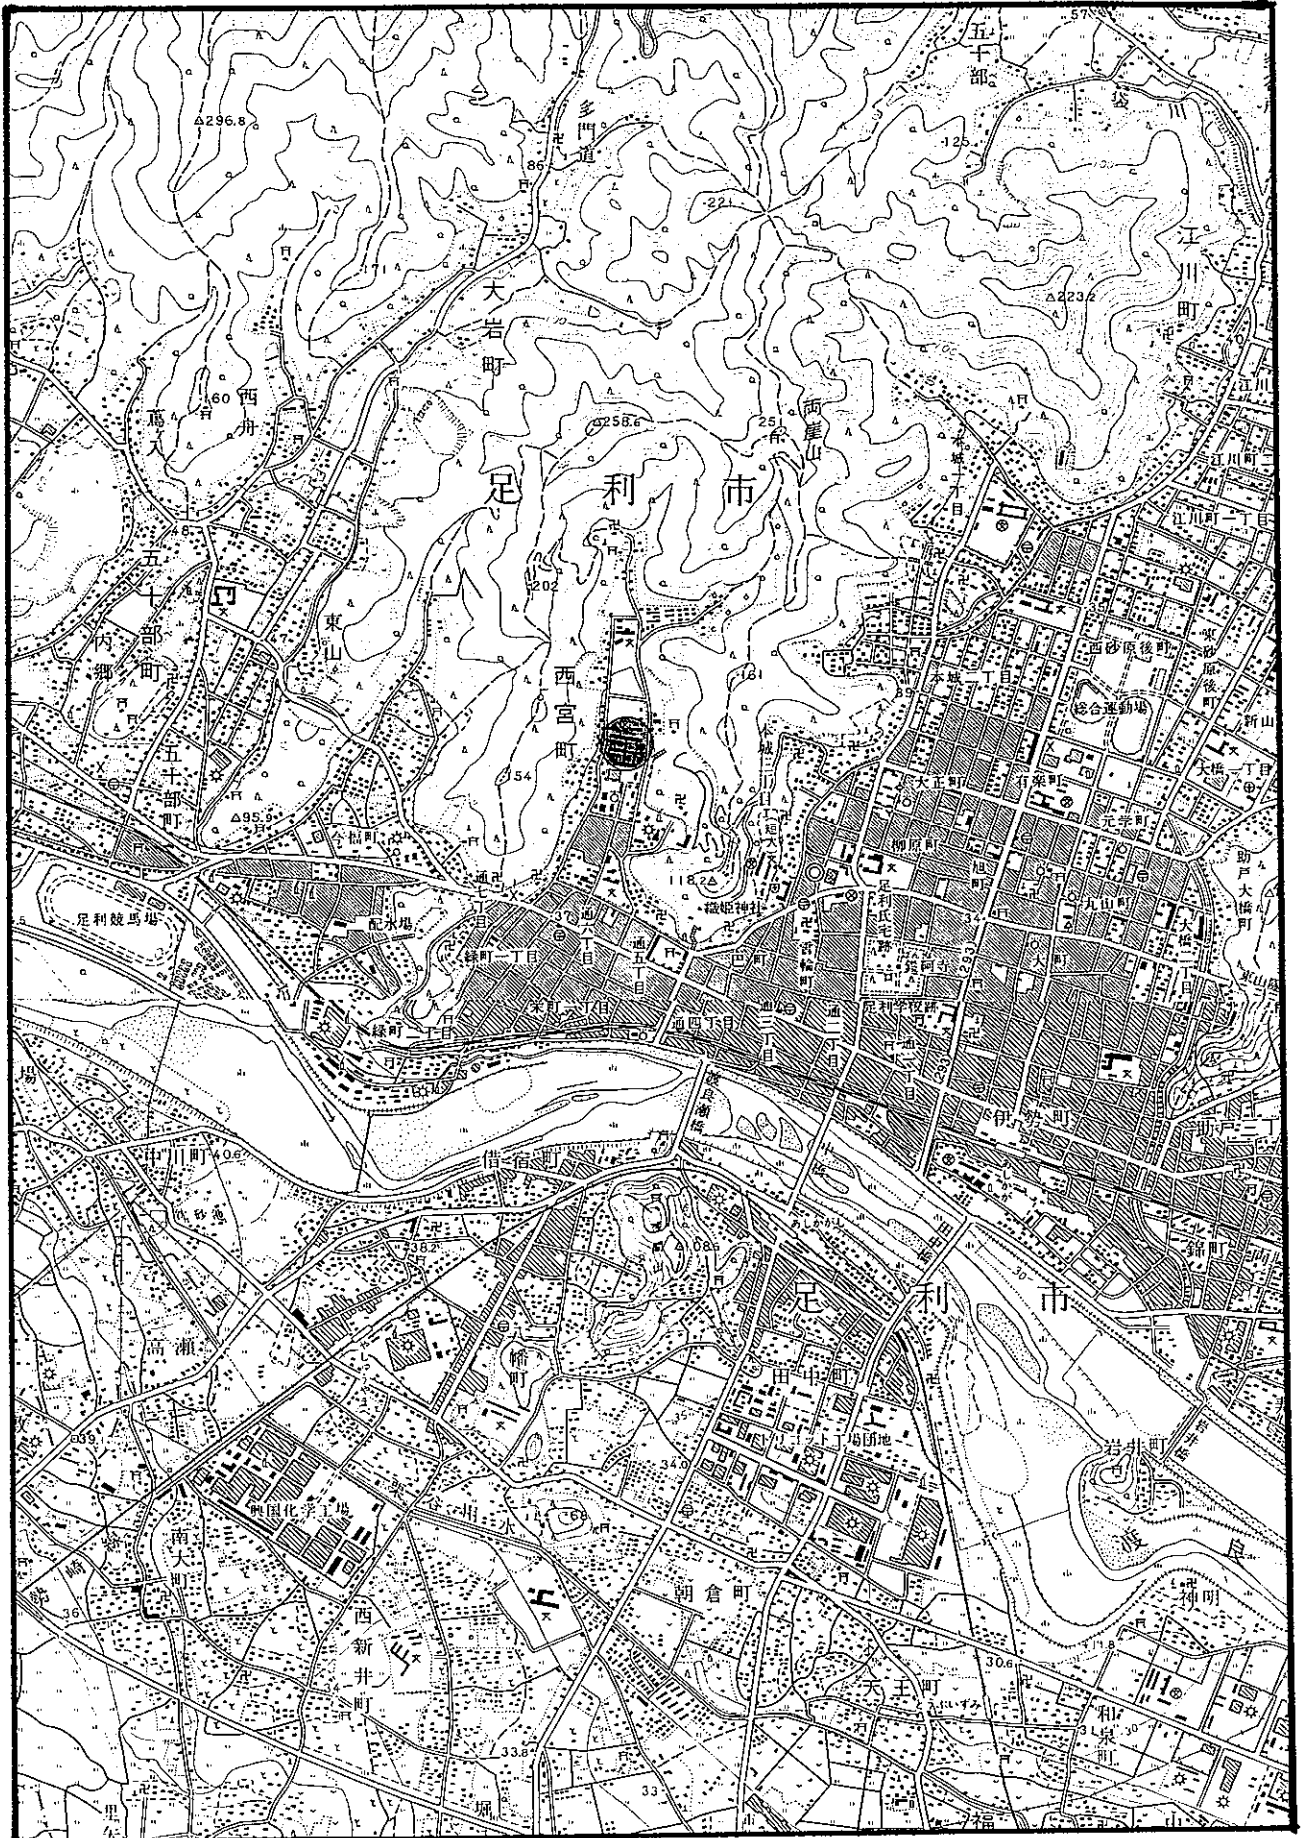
五十部
多門道
△296.8
86
221
125
江川町
△223.2
大岩町
60
西
葛入
△258.6
251
両崖山
本城三丁目
足　利　市
江川町一丁目
五十部町
内郷
202
東山
西宮町
161
西砂原後町
東砂原後町
本城一丁目
総合運動場
本城二丁目
新山
大正町
有楽町
大橋一丁目
五十部町
154
△95.9
今福町
柳原町
元学町
助戸大橋町
118.2
織姫神社
足利氏宅跡
九山町
足利競馬場
配水場
通七丁目
通六丁目
通五丁目
緑町一丁目
巴町
雪輪町
昌平町
大町
大橋二丁目
栄町一丁目
通四丁目
通三丁目
通二丁目
通一丁目
緑町二丁目
足利学校跡
渡良瀬橋
伊勢町
助戸二丁目
場
中川町
40.6
借宿町
砂池
38.2
あしかがし
一鉢町
高瀬
足　利　市
八幡町
田中町
工場団地
岩井町
39.1
興国化学工場
34.0
谷川水
渡良
南大町
西新井町
朝倉町
神明
30.6
天王町
和泉町
33.8
33
福